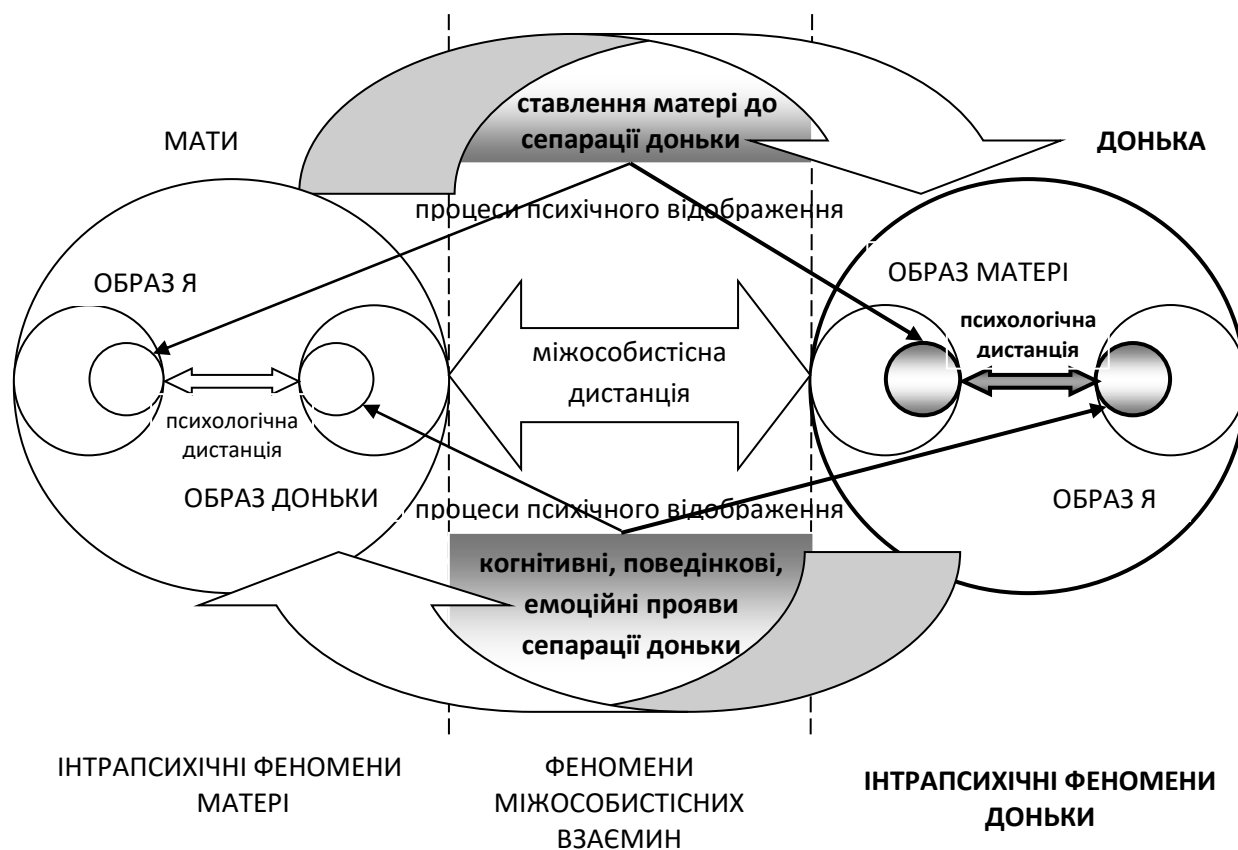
ставлення матері до сепарації доньки

МАТИ

ДОНЬКА

процеси психічного відображення

ОБРАЗ Я

ОБРАЗ МАТЕРІ

психологічна дистанція

міжособистісна дистанція

психологічна дистанція

ОБРАЗ ДОНЬКИ

процеси психічного відображення

ОБРАЗ Я

когнітивні, поведінкові, емоційні прояви сепарації доньки

ІНТРАПСИХІЧНІ ФЕНОМЕНИ МАТЕРІ

ФЕНОМЕНИ МІЖОСОБИСТІСНИХ ВЗАЄМИН

ІНТРАПСИХІЧНІ ФЕНОМЕНИ ДОНЬКИ